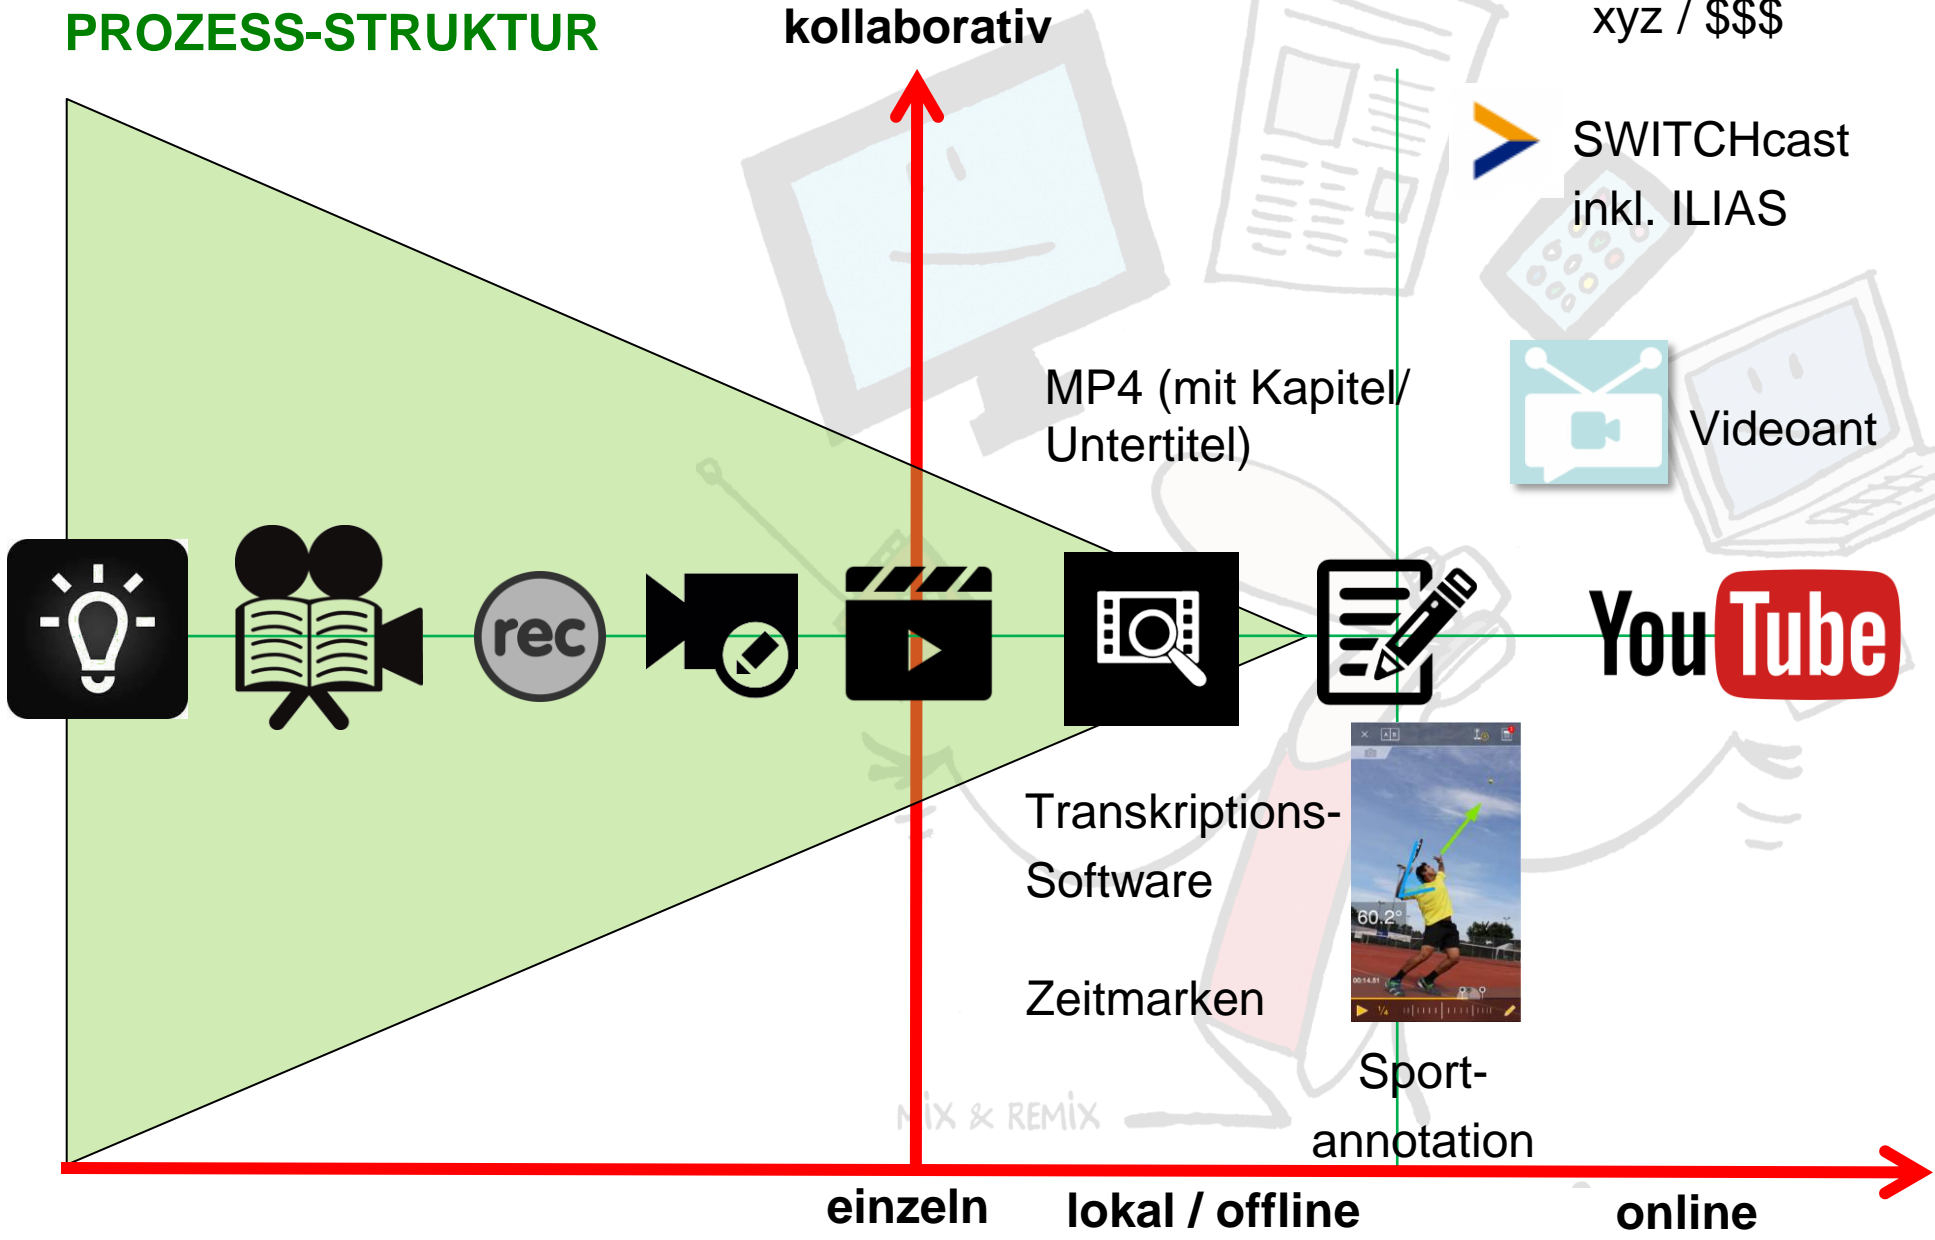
PROZESS-STRUKTUR

kollaborativ

xyz / $$$

SWITCHcast inkl. ILIAS

MP4 (mit Kapitel/ Untertitel)

Videoant

rec

YouTube

Transkriptions-Software

Zeitmarken

60.2°

Sport-annotation

MIX & REMIX

einzeln

lokal / offline

online